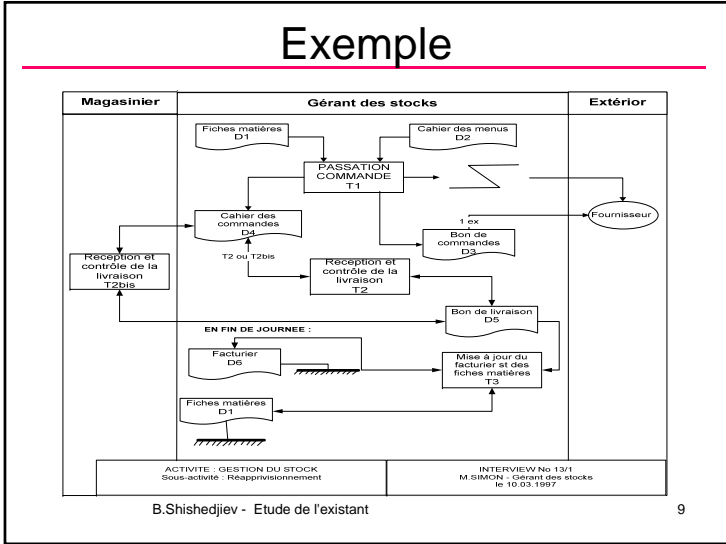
Exemple

Magasinier

Gérant des stocks

Extérior

Fiches matières D1

Cahier des menus D2

PASSATION COMMANDE T1

Cahier des commandes D4

1 ex

Fournisseur

Bon de commandes D3

T2 ou T2bis

Réception et contrôle de la livraison T2bis

Réception et contrôle de la livraison T2

Bon de livraison D5

EN FIN DE JOURNEE :

Facturier D6

Mise à jour du facturier st des fiches matières T3

Fiches matières D1

ACTIVITE : GESTION DU STOCK
Sous-activité : Réapprivisionnement

INTERVIEW No 13/1
M.SIMON - Gérant des stocks
le 10.03.1997

B.Shishedjiev - Etude de l'existant

9